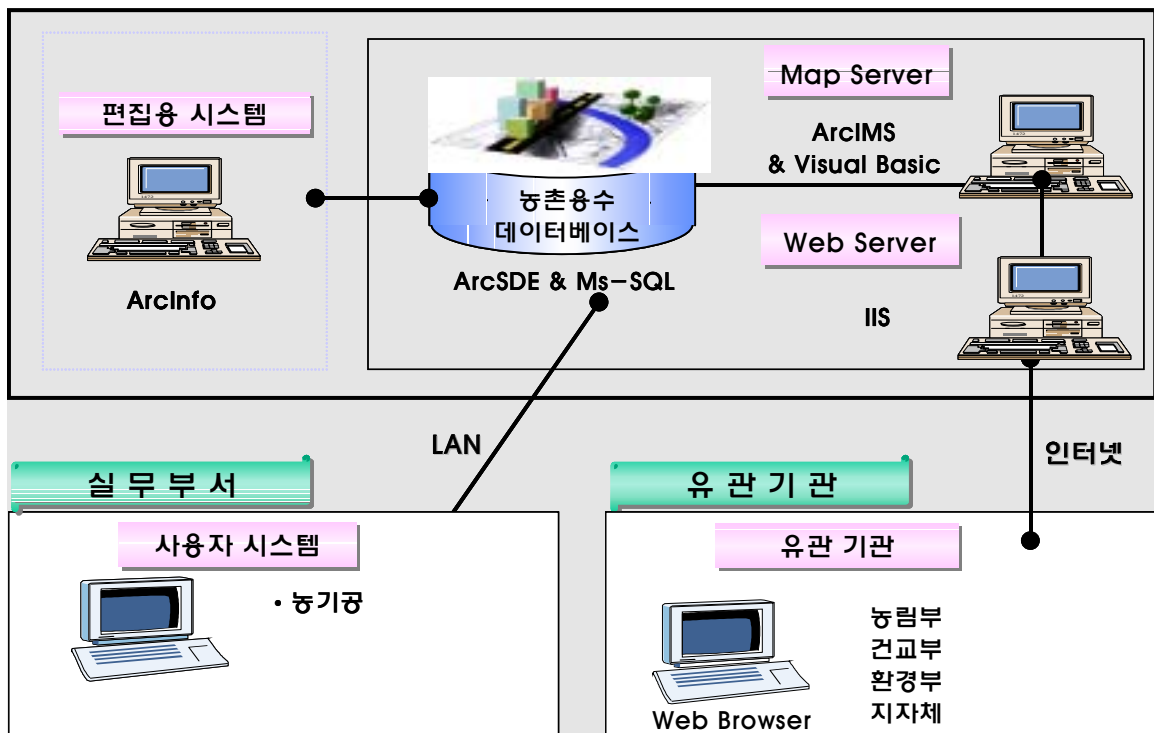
편집용 시스템

ArcInfo

농촌용수 데이터베이스

ArcSDE & Ms-SQL

Map Server

ArcIMS & Visual Basic

Web Server

IIS

LAN

인터넷

실 무 부 서

사용자 시스템

• 농기공

유 관 기 관

유관 기관

Web Browser

농림부
건교부
환경부
지자체